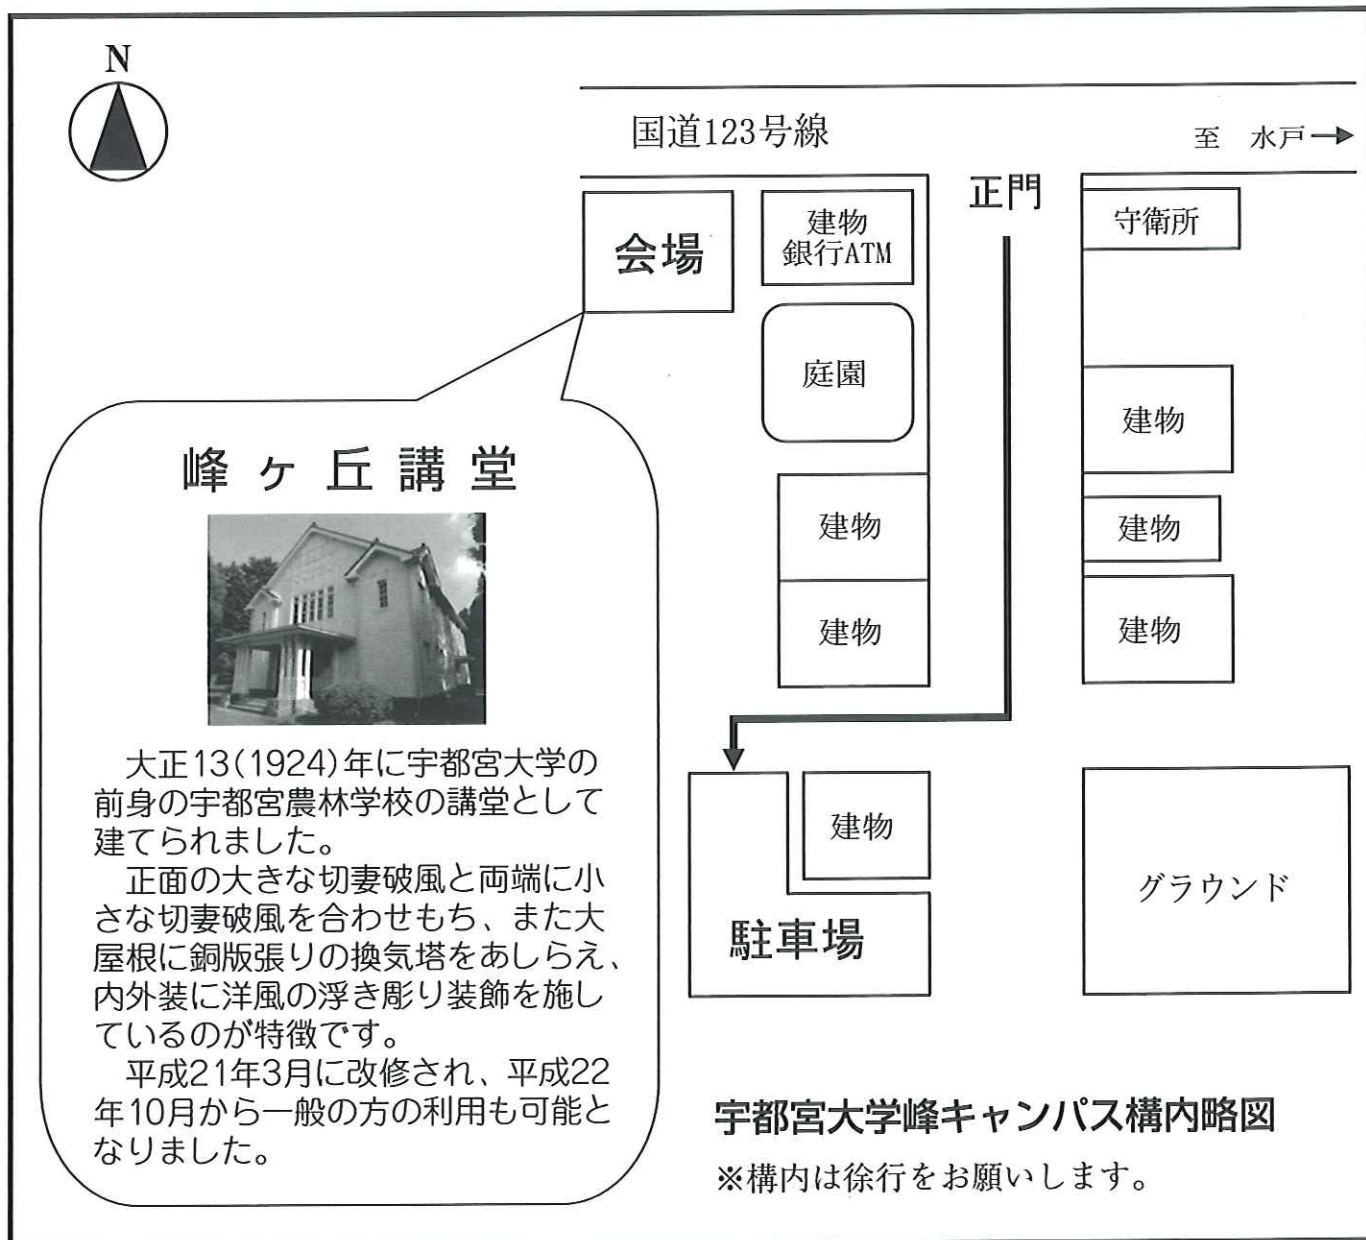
N

国道123号線

至　水戸→

正門

会場

建物
銀行ATM

守衛所

庭園

建物

建物

建物

建物

建物

建物

駐車場

グラウンド

峰ヶ丘講堂

大正13(1924)年に宇都宮大学の前身の宇都宮農林学校の講堂として建てられました。

正面の大きな切妻破風と両端に小さな切妻破風を合わせもち、また大屋根に銅版張りの換気塔をあしらえ、内外装に洋風の浮き彫り装飾を施しているのが特徴です。

平成21年3月に改修され、平成22年10月から一般の方の利用も可能となりました。

宇都宮大学峰キャンパス構内略図

※構内は徐行をお願いします。